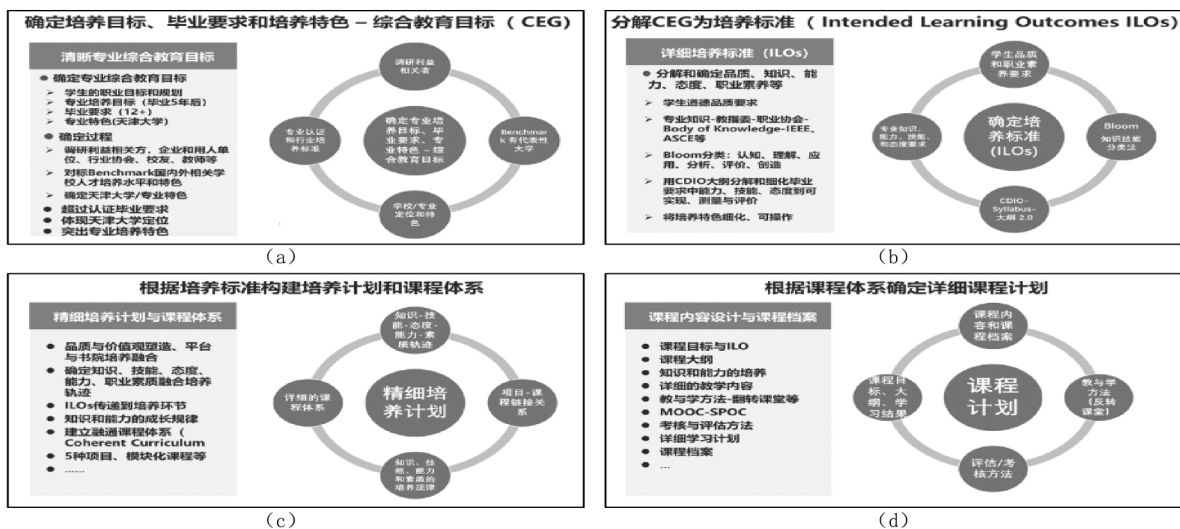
确定培养目标、毕业要求和培养特色 – 综合教育目标 （CEG）

清晰专业综合教育目标

● 确定专业综合教育目标
➢ 学生的职业目标和规划
➢ 专业培养目标（毕业5年后）
➢ 毕业要求（12+）
➢ 专业特色(天津大学)
● 确定过程
➢ 调研利益相关方，企业和用人单位、行业协会、校友、教师等
➢ 对标Benchmark国内外相关学校人才培养水平和特色
➢ 确定天津大学/专业特色
● 超过认证毕业要求
● 体现天津大学定位
● 突出专业培养特色

调研利益相关者

确定专业培养目标、毕业要求、专业特色 – 综合教育目标

Benchmark 有代表性大学

学校/专业定位和特色

专业认证和行业培养标准

(a)

分解CEG为培养标准 （Intended Learning Outcomes ILOs）

详细培养标准（ILOs）

● 分解和确定品质、知识、能力、态度、职业素养等
➢ 学生道德品质要求
➢ 专业知识-教指委-职业协会-Body of Knowledge-IEEE、ASCE等
➢ Bloom分类：认知、理解、应用、分析、评价、创造
➢ 用CDIO大纲分解和细化毕业要求中能力、技能、态度到可实现、测量与评价
➢ 将培养特色细化、可操作

学生品质和职业素养要求

确定培养标准(ILOs)

Bloom 知识技能分类法

CDIO-Syllabus-大纲 2.0

专业知识、能力、技能、和态度要求

(b)

根据培养标准构建培养计划和课程体系

精细培养计划与课程体系

● 品质与价值观塑造、平台与书院培养融合
● 确定知识、技能、态度、能力、职业素质融合培养轨迹
● ILOs传递到培养环节
● 知识和能力的成长规律
● 建立融通课程体系（Coherent Curriculum
● 5种项目、模块化课程等
● ……

知识-技能-态度-能力-素质轨迹

精细培养计划

项目-课程链接关系

知识、技能、能力和素质的培养流程

详细的课程体系

(c)

根据课程体系确定详细课程计划

课程内容设计与课程档案

● 课程目标与ILO
● 课程大纲
● 知识和能力的培养
● 详细的教学内容
● 教与学方法-翻转课堂等
● MOOC-SPOC
● 考核与评估方法
● 详细学习计划
● 课程档案
● …

课程内容和课程档案

课程计划

教与学方法（反转课堂）

评估/考核方法

课程目标、大纲、学习结果

(d)